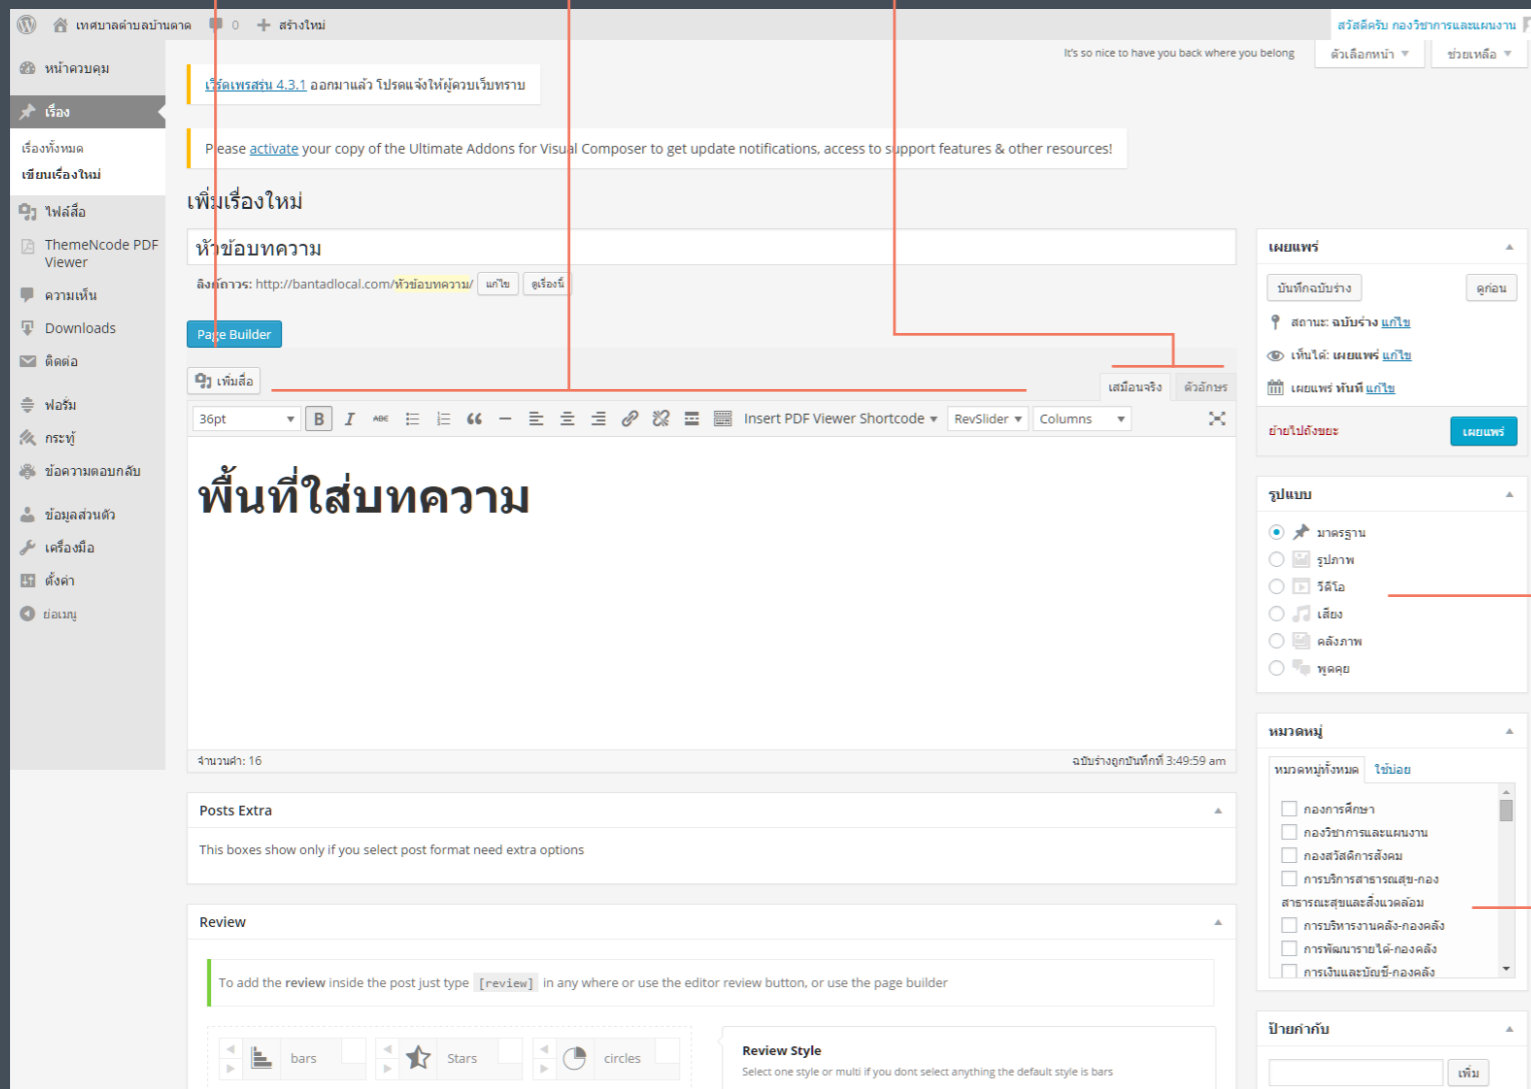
เทศบาลตำบลบ้านตาด 0 สร้างใหม่ สวัสดีครับ กองวิชาการและแผนงาน

It's so nice to have you back where you belong ตัวเลือกหน้า ช่วยเหลือ

หน้าควบคุม
เรื่อง
เรื่องทั้งหมด
เขียนเรื่องใหม่
ไฟล์สื่อ
ThemeNcode PDF Viewer
ความเห็น
Downloads
ติดต่อ
ฟอรัม
กระทู้
ข้อความตอบกลับ
ข้อมูลส่วนตัว
เครื่องมือ
ตั้งค่า
ย่อเมนู

เวิร์ดเพรสรุ่น 4.3.1 ออกมาแล้ว โปรดแจ้งให้ผู้ควบเว็บทราบ

Please activate your copy of the Ultimate Addons for Visual Composer to get update notifications, access to support features & other resources!

เพิ่มเรื่องใหม่

หัวข้อบทความ

ลิงก์ถาวร: http://bantadlocal.com/หัวข้อบทความ/ แก้ไข ดูเรื่องนี้

Page Builder

เพิ่มสื่อ เสมือนจริง ตัวอักษร

36pt Insert PDF Viewer Shortcode RevSlider Columns

พื้นที่ใส่บทความ

จำนวนคำ: 16 ฉบับร่างถูกบันทึกที่ 3:49:59 am

Posts Extra

This boxes show only if you select post format need extra options

Review

To add the review inside the post just type [review] in any where or use the editor review button, or use the page builder

bars Stars circles

Review Style
Select one style or multi if you dont select anything the default style is bars

เผยแพร่
บันทึกฉบับร่าง ดูก่อน
สถานะ: ฉบับร่าง แก้ไข
เห็นได้: เผยแพร่ แก้ไข
เผยแพร่ ทันที แก้ไข
ย้ายไปถังขยะ เผยแพร่

รูปแบบ
มาตรฐาน
รูปภาพ
วีดีโอ
เสียง
คลังภาพ
พูดคุย

หมวดหมู่
หมวดหมู่ทั้งหมด ใช้บ่อย
กองการศึกษา
กองวิชาการและแผนงาน
กองสวัสดิการสังคม
การบริการสาธารณสุข-กองสาธารณสุขและสิ่งแวดล้อม
การบริหารงานคลัง-กองคลัง
การพัฒนารายได้-กองคลัง
การเงินและบัญชี-กองคลัง

ป้ายกำกับ
เพิ่ม